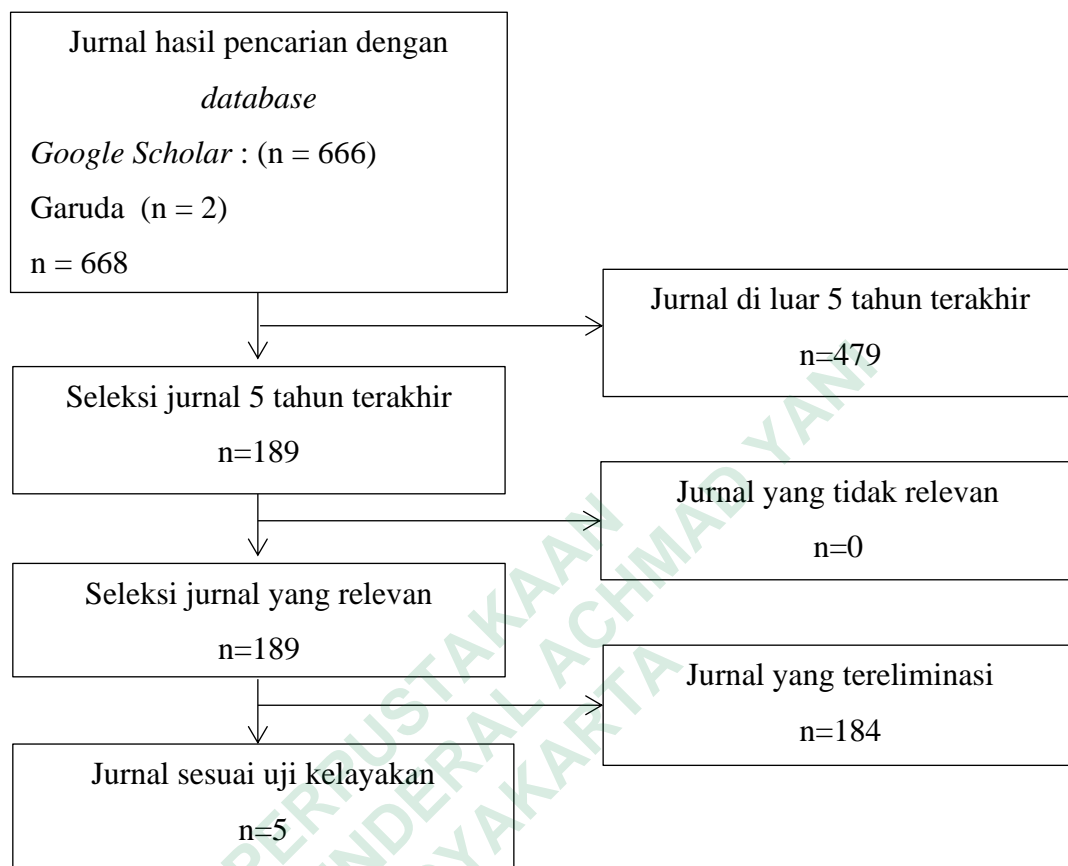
Jurnal hasil pencarian dengan *database*
*Google Scholar* : (n = 666)
Garuda (n = 2)
n = 668

Jurnal di luar 5 tahun terakhir
n=479

Seleksi jurnal 5 tahun terakhir
n=189

Jurnal yang tidak relevan
n=0

Seleksi jurnal yang relevan
n=189

Jurnal yang tereliminasi
n=184

Jurnal sesuai uji kelayakan
n=5

PERPUSTAKAAN
UNIVERSITAS JENDERAL ACHMAD YANI
YOGYAKARTA